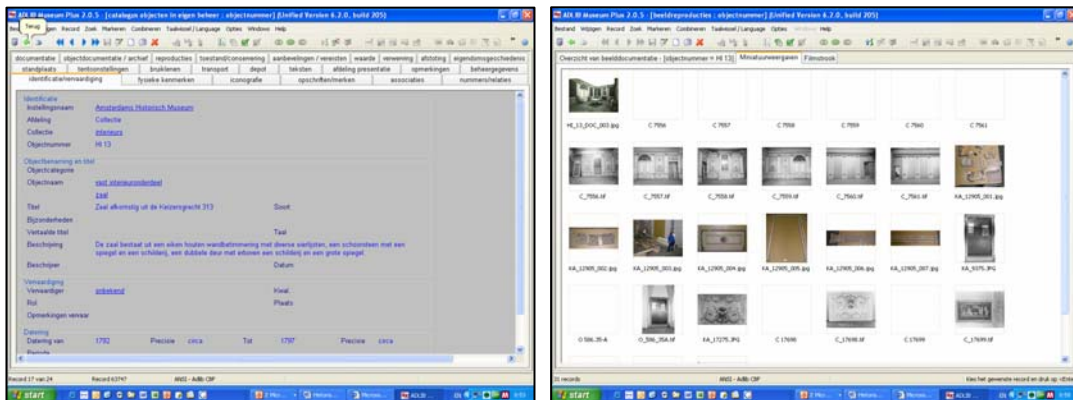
ADLIB Museum Plus 2.0.5 : [catalogus objecten in eigen beheer : objectnummer] (Unified Version 6.2.0, build 205)

Bestand Terug gen Record Zoek Markeren Combineren Taalkeuze/Language Opties Windows Help

documentatie | objectdocumentatie / archief | reproducties | toestand/conservering | aanbevelingen / vereisten | waarde | verwerving | afstoting | eigendomsgeschiedenis
standplaats | tentoonstellingen | bruiklenen | transport | depot | teksten | afdeling presentatie | opmerkingen | beheergegevens
identificatie/vervaardiging | fysieke kenmerken | iconografie | opschriften/merken | associaties | nummers/relaties

Identificatie
Instellingsnaam Amsterdams Historisch Museum
Afdeling Collectie
Collectie interieurs
Objectnummer HI 13

Objectbenaming en titel
Objectcategorie
Objectnaam vast interieuronderdeel
zaal
Titel Zaal afkomstig uit de Keizersgracht 313 Soort
Bijzonderheden
Vertaalde titel Taal
Beschrijving De zaal bestaat uit een eiken houten wandbetimmering met diverse sierlijsten, een schoorsteen met een spiegel en een schilderij, een dubbele deur met erboven een schilderij en een grote spiegel.
Beschrijver Datum

Vervaardiging
Vervaardiger onbekend Kwal.
Rol Plaats
Opmerkingen vervaar

Datering
Datering van 1792 Precisie circa Tot 1797 Precisie circa
Periode

Record 17 van 24 Record 63747 ANSI - Adlib OIP

start

ADLIB Museum Plus 2.0.5 : [beeldreproducties : objectnummer] (Unified Version 6.2.0, build 205)

Bestand Wijzigen Record Zoek Markeren Combineren Taalkeuze/Language Opties Windows Help

Overzicht van beelddocumentatie - [objectnummer = HI 13] | Miniatuurweergaven | Filmstrook

HI_13_DOC_003.jpg C 7556 C 7557 C 7558 C 7559 C 7560 C 7561
C_7556.tif C_7557.tif C_7558.tif C_7559.tif C_7560.tif C_7561.tif KA_12905_001.jpg
KA_12905_002.jpg KA_12905_003.jpg KA_12905_004.jpg KA_12905_005.jpg KA_12905_006.jpg KA_12905_007.jpg KA_9375.JPG
O 506.35-A O_506_35A.tif KA_17275.JPG C 17698 C_17698.tif C 17699 C_17699.tif

31 records ANSI - Adlib OIP Kies het gewenste record en druk op <Enter>

start